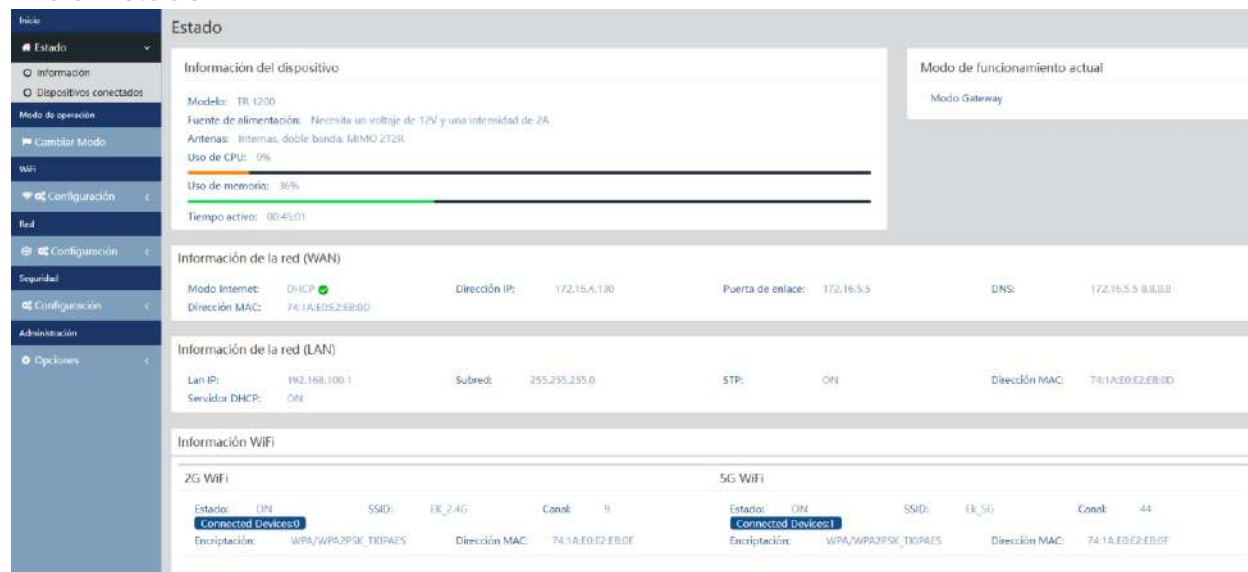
Inicio
Estado
Información
Dispositivos conectados
Modo de operación
Cambiar Modo
WiFi
Configuración
Red
Configuración
Seguridad
Configuración
Administración
Opciones

Estado

Información del dispositivo

Modelo: TR 1200
Fuente de alimentación: Necesita un voltaje de 12V y una intensidad de 2A
Antenas: Internas, doble banda, MIMO 2T2R
Uso de CPU: 0%
Uso de memoria: 36%
Tiempo activo: 00:45:01

Modo de funcionamiento actual

Modo Gateway

Información de la red (WAN)

Modo Internet: DHCP
Dirección IP: 172.16.4.130
Puerta de enlace: 172.16.5.5
DNS: 172.16.5.5 8.8.8.8
Dirección MAC: 74:1A:E0:E2:EB:0D

Información de la red (LAN)

Lan IP: 192.168.100.1
Subred: 255.255.255.0
STP: ON
Dirección MAC: 74:1A:E0:E2:EB:0D
Servidor DHCP: ON

Información WiFi

2G WiFi

Estado: ON
SSID: EK_2.4G
Canal: 9
Connected Devices:0
Encriptación: WPA/WPA2PSK_TKIPAES
Dirección MAC: 74:1A:E0:E2:EB:0E

5G WiFi

Estado: ON
SSID: EK_5G
Canal: 44
Connected Devices:1
Encriptación: WPA/WPA2PSK_TKIPAES
Dirección MAC: 74:1A:E0:E2:EB:0F